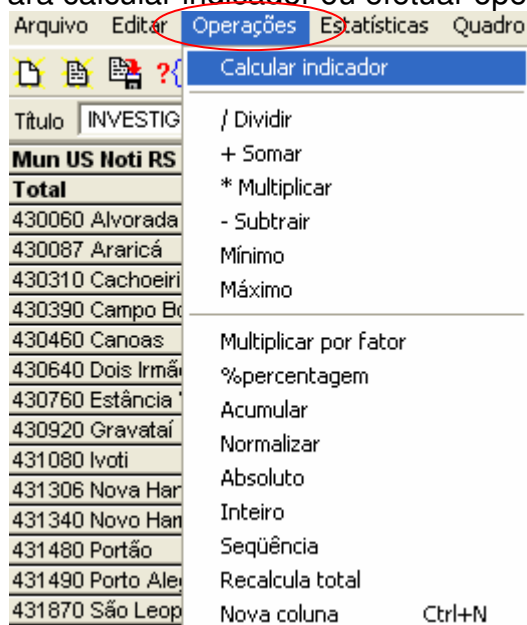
ara calcular indicador ou efetuar ope

Arquivo Editar Operações Estatísticas Quadro

Título INVESTIG

Mun US Noti RS
Total
430060 Alvorada
430087 Araricá
430310 Cachoeiri
430390 Campo Bo
430460 Canoas
430640 Dois Irmã
430760 Estância
430920 Gravataí
431080 Ivoti
431306 Nova Har
431340 Novo Ham
431480 Portão
431490 Porto Ale
431870 São Leop

Calcular indicador
/ Dividir
+ Somar
* Multiplicar
- Subtrair
Mínimo
Máximo
Multiplicar por fator
%percentagem
Acumular
Normalizar
Absoluto
Inteiro
Seqüência
Recalcula total
Nova coluna Ctrl+N